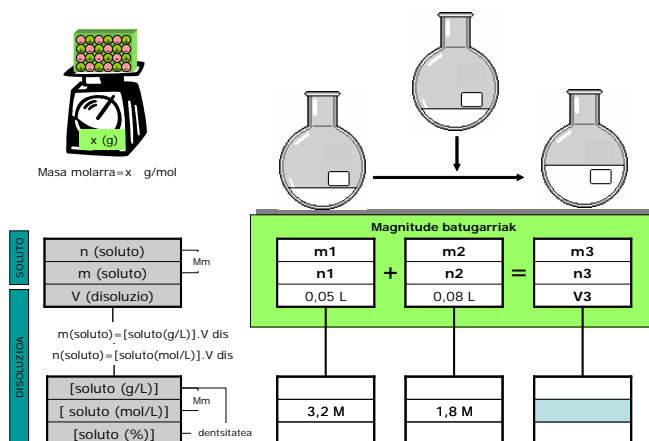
x (g)

Masa molarra=x g/mol

SOLUTO

n (soluto)

m (soluto)

Mm

V (disoluzio)

DISOLUZIOA

m(soluto)=[soluto(g/L)].V dis

n(soluto)=[soluto(mol/L)].V dis

[soluto (g/L)]

[ soluto (mol/L)]

Mm

[soluto (%)]

dentsitatea

Magnitude batugarriak

| m1 | | m2 | | m3 |
|---|---|---|---|---|
| n1 | + | n2 | = | n3 |
| 0,05 L | | 0,08 L | | V3 |

3,2 M

1,8 M